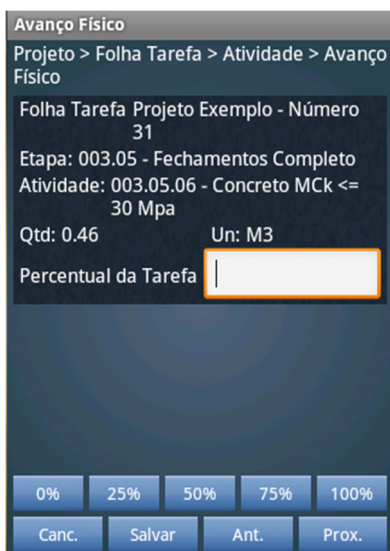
Avanço Físico

Projeto > Folha Tarefa > Atividade > Avanço Físico

Folha Tarefa Projeto Exemplo - Número 31

Etapa: 003.05 - Fechamentos Completo

Atividade: 003.05.06 - Concreto MCk <= 30 Mpa

Qtd: 0.46 Un: M3

Percentual da Tarefa

0% 25% 50% 75% 100%

Canc. Salvar Ant. Prox.